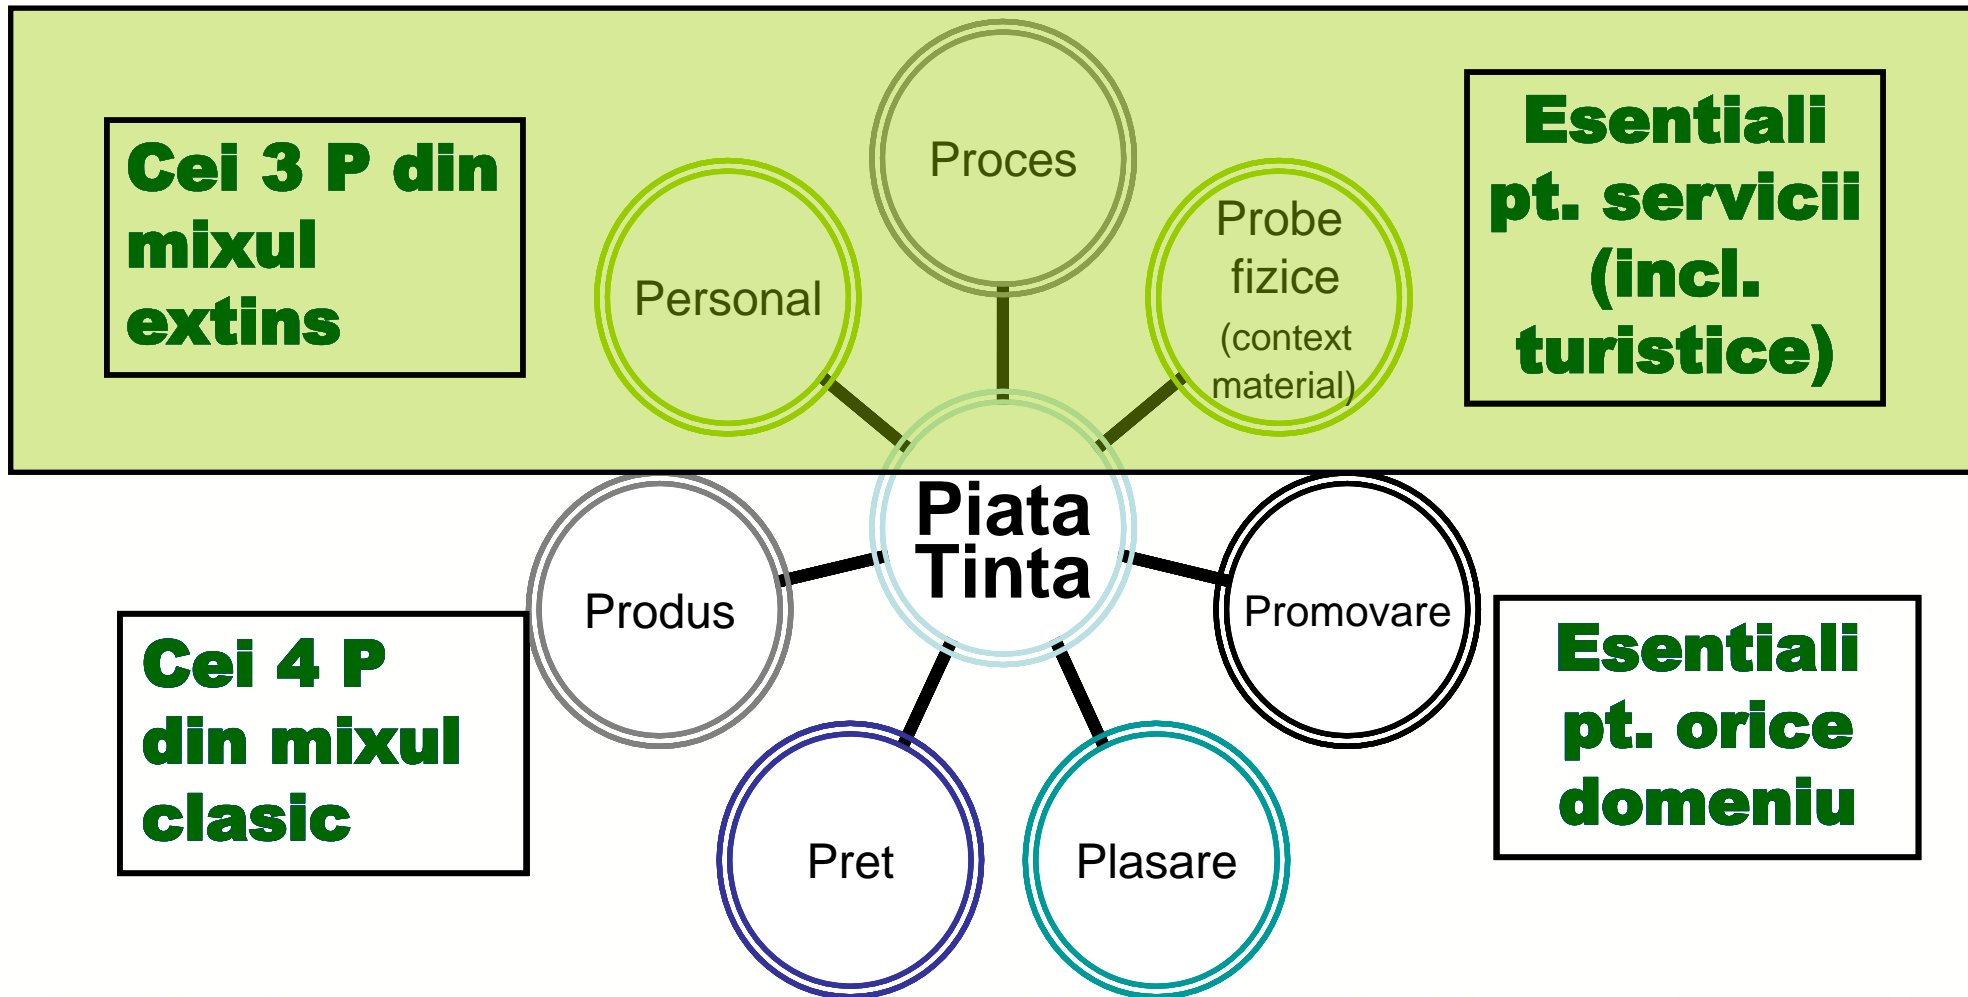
Cei 3 P din mixul extins

Proces

Personal

Probe fizice (context material)

Esentiali pt. servicii (incl. turistice)

Piata Tinta

Produs

Promovare

Cei 4 P din mixul clasic

Pret

Plasare

Esentiali pt. orice domeniu